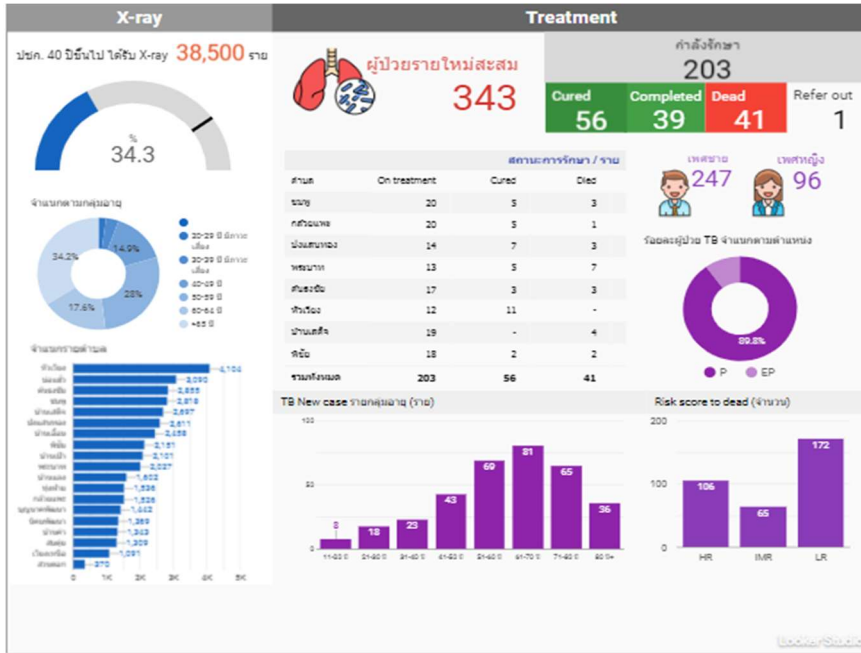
X-ray

ปชก. 40 ปีขึ้นไป ได้รับ X-ray 38,500 ราย

%
34.3

จำแนกตามกลุ่มอายุ

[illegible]
20-29 ปี มีภาวะเสี่ยง
30-39 ปี มีภาวะเสี่ยง
40-49 ปี
50-59 ปี
60-64 ปี
+65 ปี

34.2%
14.9%
28%
17.6%

จำแนกรายตำบล

4,104
3,090
2,855
2,818
2,697
2,611
2,458
2,151
2,101
2,027
1,602
1,536
1,526
1,442
1,369
1,343
1,309
1,291
370

0 1K 2K 3K 4K 5K

Treatment

ผู้ป่วยรายใหม่สะสม
343

กำลังรักษา
203

| Cured | Completed | Dead | Refer out |
|---|---|---|---|
| 56 | 39 | 41 | 1 |

สถานะการรักษา / ราย

| ตำบล | On treatment | Cured | Died |
|---|---|---|---|
| ชมพู | 20 | 5 | 3 |
| กล้วยแพะ | 20 | 5 | 1 |
| บ่องแสนทอง | 14 | 7 | 3 |
| พระบาท | 13 | 5 | 7 |
| ต้นธงชัย | 17 | 3 | 3 |
| ทั่วเวียง | 12 | 11 | - |
| บ้านเสด็จ | 19 | - | 4 |
| พิชัย | 18 | 2 | 2 |
| รวมทั้งหมด | 203 | 56 | 41 |

เพศชาย
247
เพศหญิง
96

ร้อยละผู้ป่วย TB จำแนกตามตำแหน่ง

89.8%

P EP

TB New case รายกลุ่มอายุ (ราย)

100
50
0

8 18 23 43 69 81 65 36

11-20 ปี 21-30 ปี 31-40 ปี 41-50 ปี 51-60 ปี 61-70 ปี 71-80 ปี 80 ปี+

Risk score to dead (จำนวน)

200
100
0

106 65 172

HR IMR LR

Looker Studio